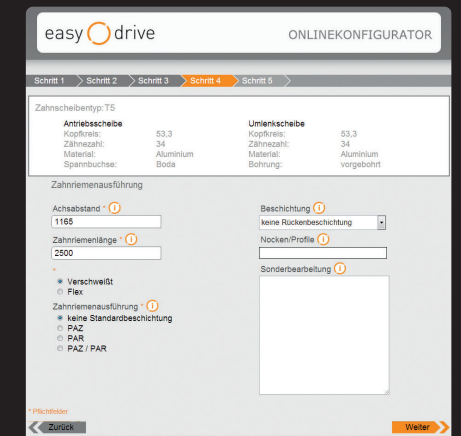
easy drive ONLINEKONFIGURATOR

Schritt 1 Schritt 2 Schritt 3 Schritt 4 Schritt 5

Zahnscheibentyp: T5

| Antriebsscheibe | | Umlenkscheibe | |
|---|---|---|---|
| Kopfkreis: | 53,3 | Kopfkreis: | 53,3 |
| Zähnezahl: | 34 | Zähnezahl: | 34 |
| Material: | Aluminium | Material: | Aluminium |
| Spannbuchse: | Boda | Bohrung: | vorgebohrt |

Zahnriemenausführung

Achsabstand * i
1165

Zahnriemenlänge * i
2500

*
Verschweißt
Flex

Zahnriemenausführung * i
keine Standardbeschichtung
PAZ
PAR
PAZ / PAR

Beschichtung i
keine Rückenbeschichtung

Nocken/Profile i

Sonderbearbeitung i

* Pflichtfelder

Zurück

Weiter